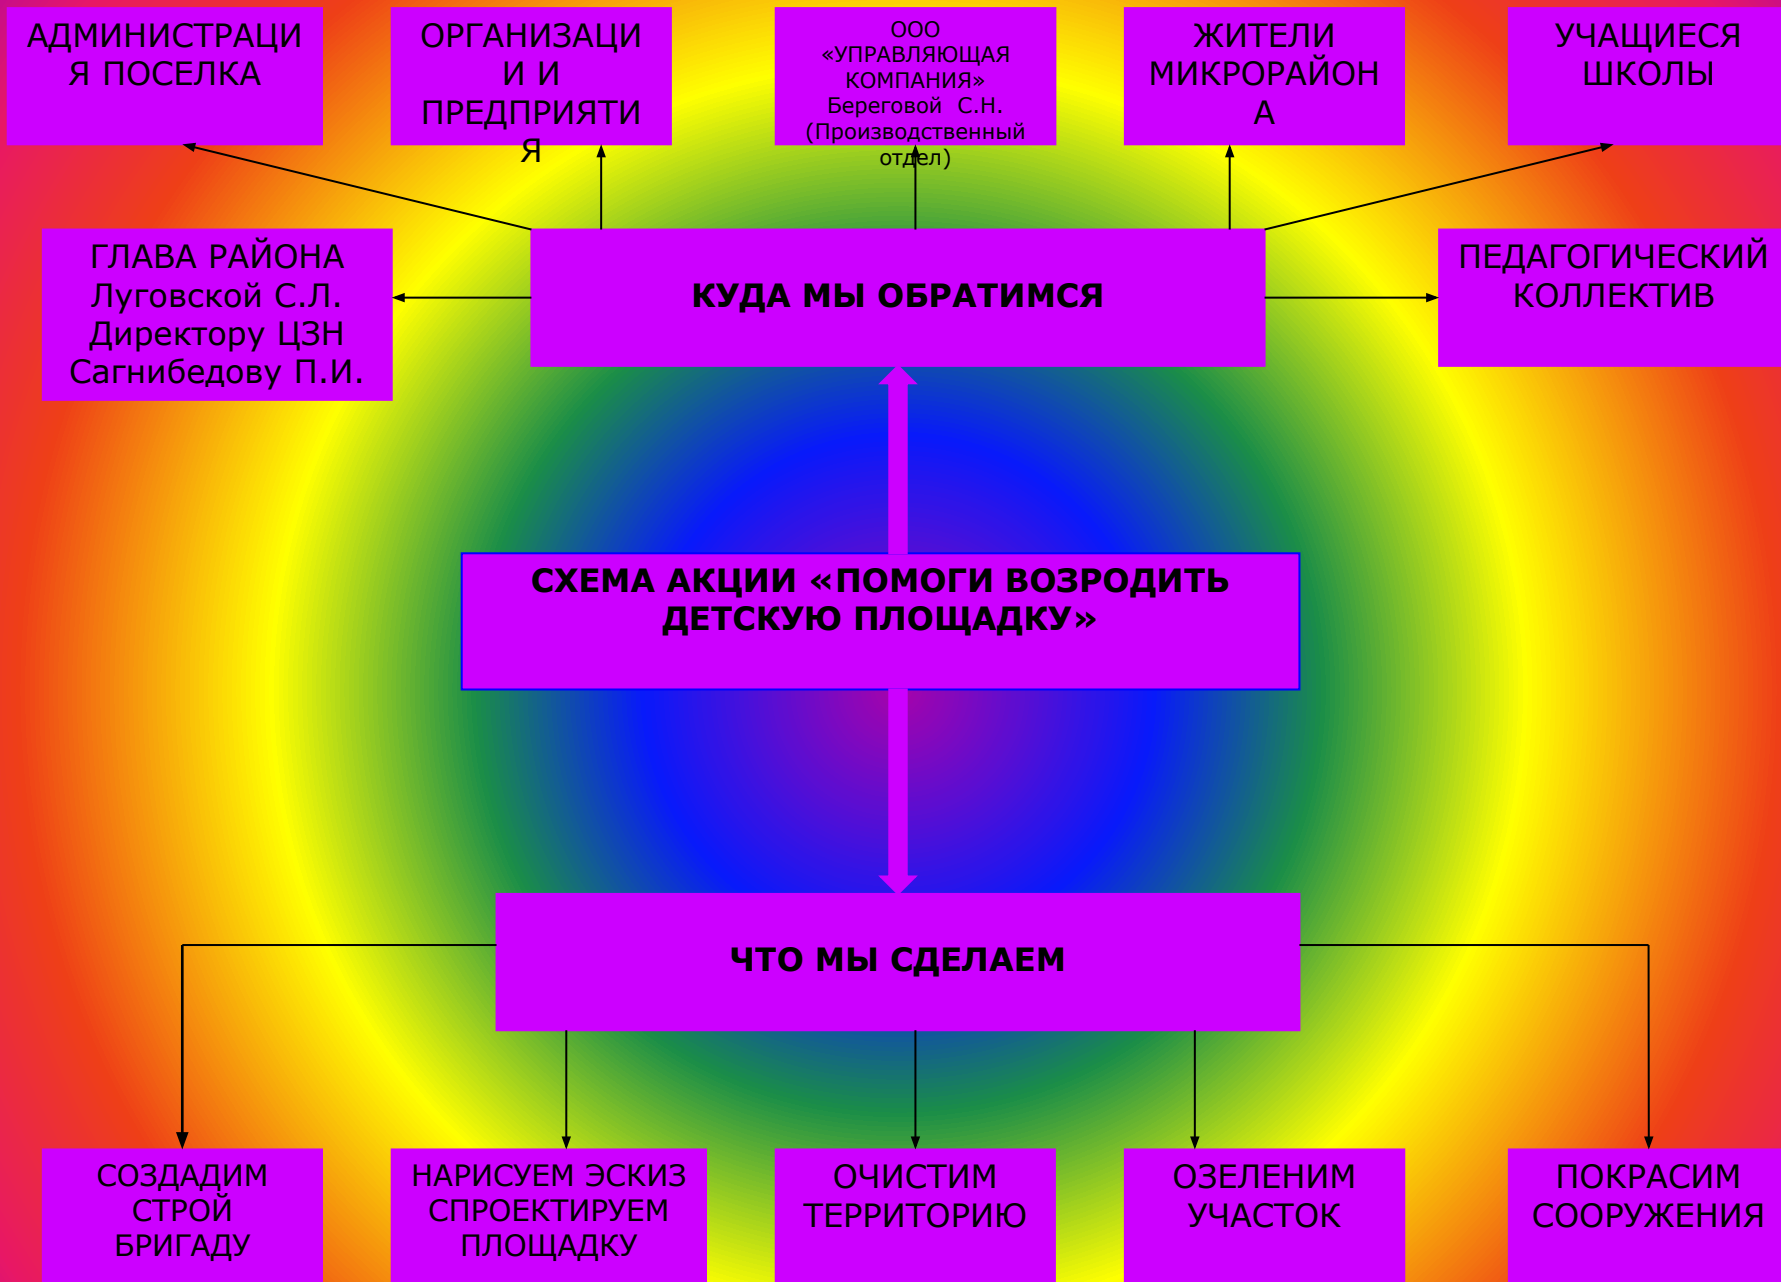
АДМИНИСТРАЦИЯ ПОСЕЛКА

ОРГАНИЗАЦИИ И ПРЕДПРИЯТИЯ

ООО «УПРАВЛЯЮЩАЯ КОМПАНИЯ» Береговой С.Н. (Производственный отдел)

ЖИТЕЛИ МИКРОРАЙОНА

УЧАЩИЕСЯ ШКОЛЫ

ГЛАВА РАЙОНА Луговской С.Л. Директору ЦЗН Сагнибедову П.И.

КУДА МЫ ОБРАТИМСЯ

ПЕДАГОГИЧЕСКИЙ КОЛЛЕКТИВ

СХЕМА АКЦИИ «ПОМОГИ ВОЗРОДИТЬ ДЕТСКУЮ ПЛОЩАДКУ»

ЧТО МЫ СДЕЛАЕМ

СОЗДАДИМ СТРОЙ БРИГАДУ

НАРИСУЕМ ЭСКИЗ СПРОЕКТИРУЕМ ПЛОЩАДКУ

ОЧИСТИМ ТЕРРИТОРИЮ

ОЗЕЛЕНИМ УЧАСТОК

ПОКРАСИМ СООРУЖЕНИЯ